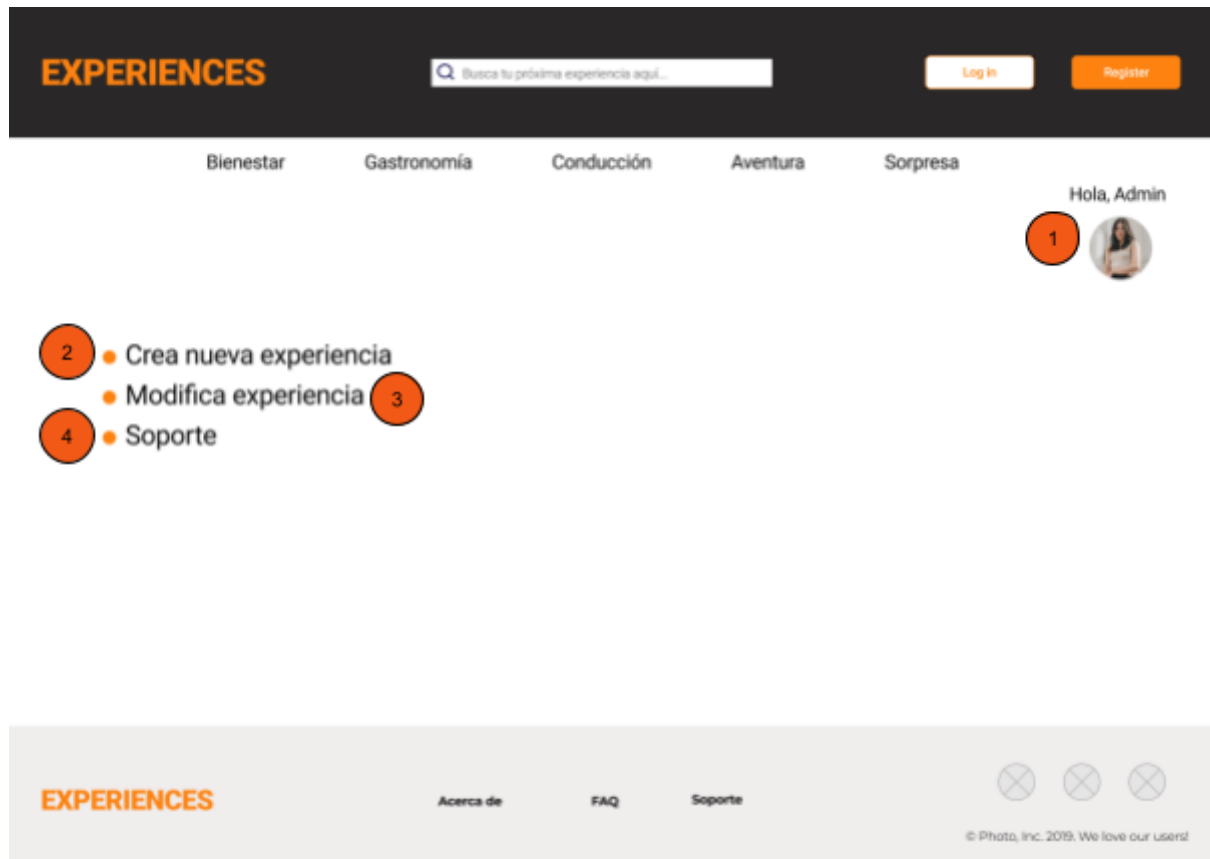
EXPERIENCES

Busca tu próxima experiencia aquí...

Log in

Register

Bienestar Gastronomía Conducción Aventura Sorpresa

Hola, Admin

1

2 Crea nueva experiencia

Modifica experiencia 3

4 Soporte

EXPERIENCES

Acerca de FAQ Soporte

© Photo, Inc. 2019. We love our users!